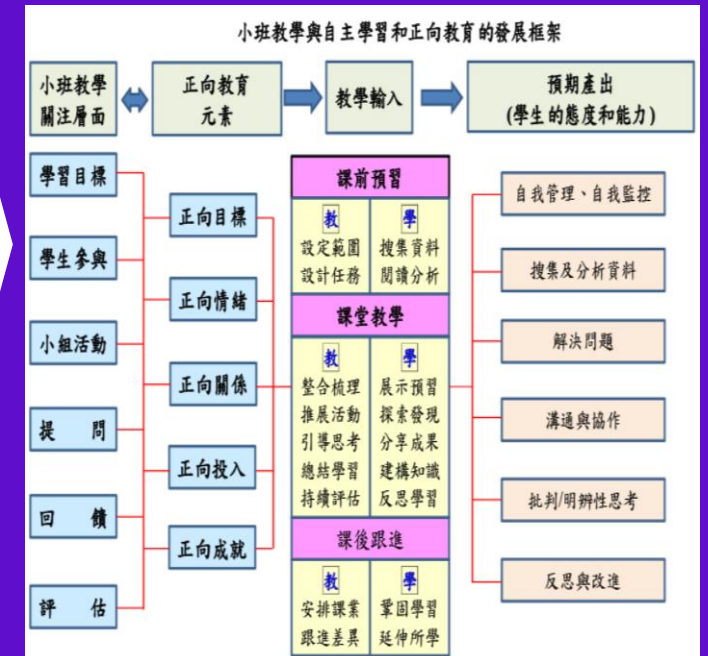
小班教學與自主學習和正向教育的發展框架

小班教學關注層面

正向教育元素

教學輸入

預期產出
(學生的態度和能力)

學習目標

學生參與

小組活動

提　問

回　饋

評　估

正向目標

正向情緒

正向關係

正向投入

正向成就

課前預習

| 教 | 學 |
|---|---|
| 設定範圍<br>設計任務 | 搜集資料<br>閱讀分析 |

課堂教學

| 教 | 學 |
|---|---|
| 整合梳理<br>推展活動<br>引導思考<br>總結學習<br>持續評估 | 展示預習<br>探索發現<br>分享成果<br>建構知識<br>反思學習 |

課後跟進

| 教 | 學 |
|---|---|
| 安排課業<br>跟進差異 | 鞏固學習<br>延伸所學 |

自我管理、自我監控

搜集及分析資料

解決問題

溝通與協作

批判/明辨性思考

反思與改進